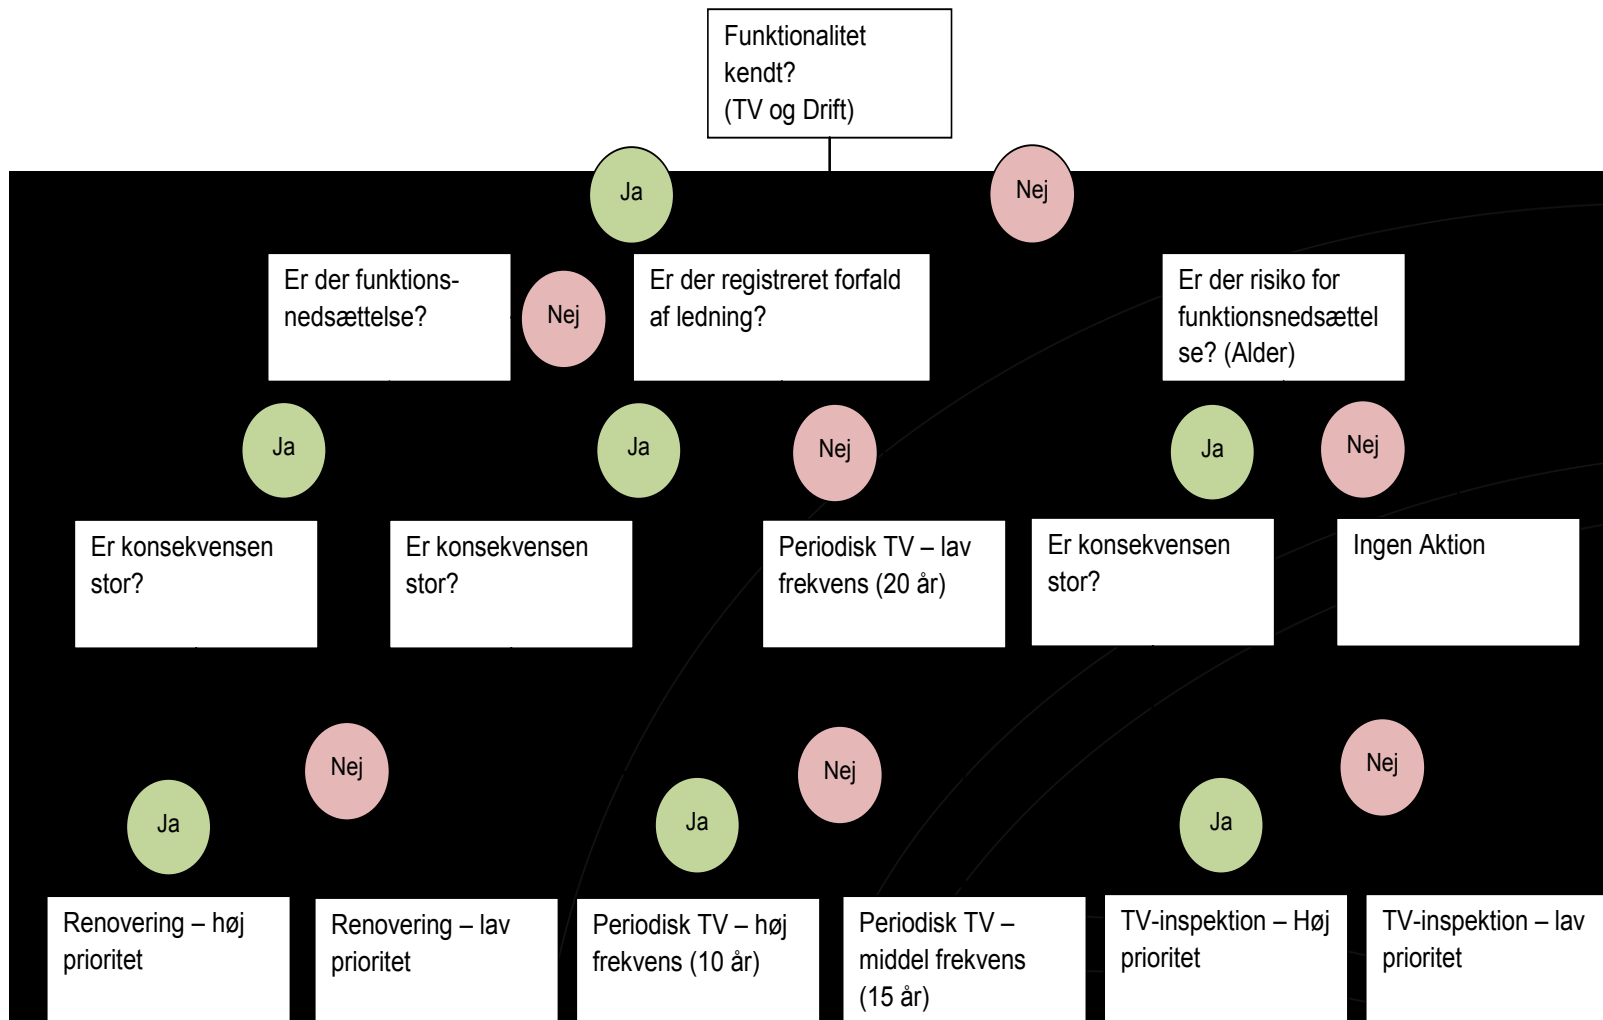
Funktionalitet kendt? (TV og Drift)

Ja

Nej

Er der funktionsnedsættelse?

Nej

Er der registreret forfald af ledning?

Er der risiko for funktionsnedsættelse? (Alder)

Ja

Ja

Nej

Ja

Nej

Er konsekvensen stor?

Er konsekvensen stor?

Periodisk TV – lav frekvens (20 år)

Er konsekvensen stor?

Ingen Aktion

Nej

Ja

Ja

Nej

Ja

Nej

Renovering – høj prioritet

Renovering – lav prioritet

Periodisk TV – høj frekvens (10 år)

Periodisk TV – middel frekvens (15 år)

TV-inspektion – Høj prioritet

TV-inspektion – lav prioritet